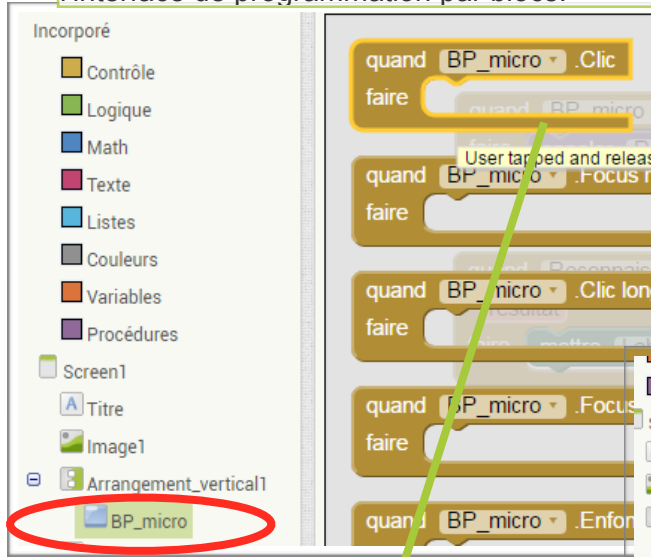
Interface de programmation par blocs.

Incorporé
Contrôle
Logique
Math
Texte
Listes
Couleurs
Variables
Procédures
Screen1
Titre
Image1
Arrangement_vertical1
BP_micro

quand BP_micro .Clic
faire
User tapped and releas
quand BP_micro .Focus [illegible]
faire
quand BP_micro .Clic lon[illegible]
faire
quand BP_micro .Focus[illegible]
faire
quand BP_micro .Enfon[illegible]